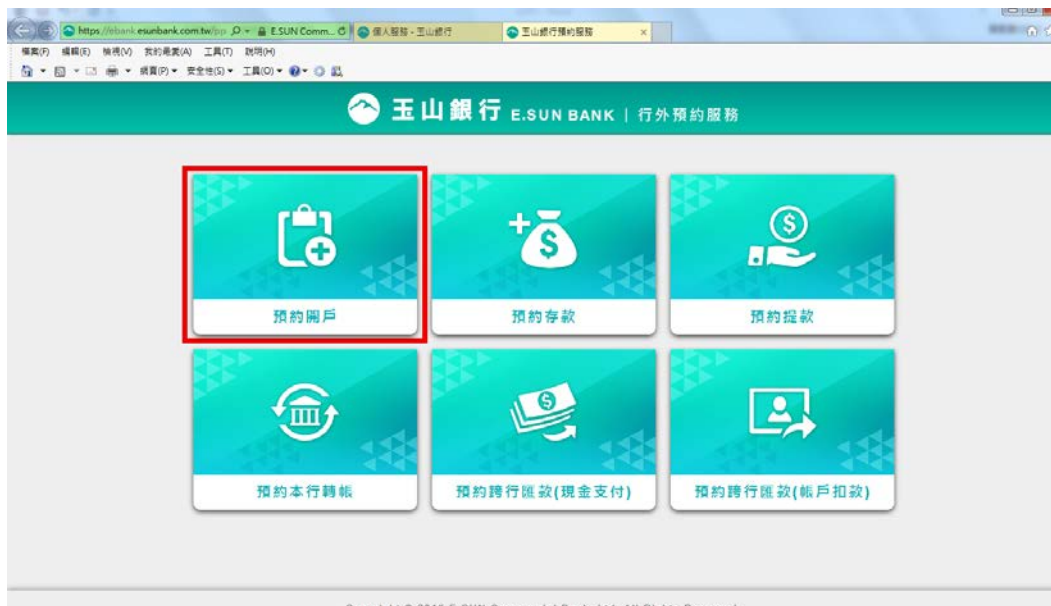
https://ebank.esunbank.com.tw/pp E.SUN Comm... 個人服務 - 玉山銀行 玉山銀行預約服務

檔案(F) 編輯(E) 檢視(V) 我的最愛(A) 工具(T) 說明(H)

網頁(P) 安全性(S) 工具(O)

玉山銀行 E.SUN BANK | 行外預約服務

預約開戶

預約存款

預約提款

預約本行轉帳

預約跨行匯款(現金支付)

預約跨行匯款(帳戶扣款)

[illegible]